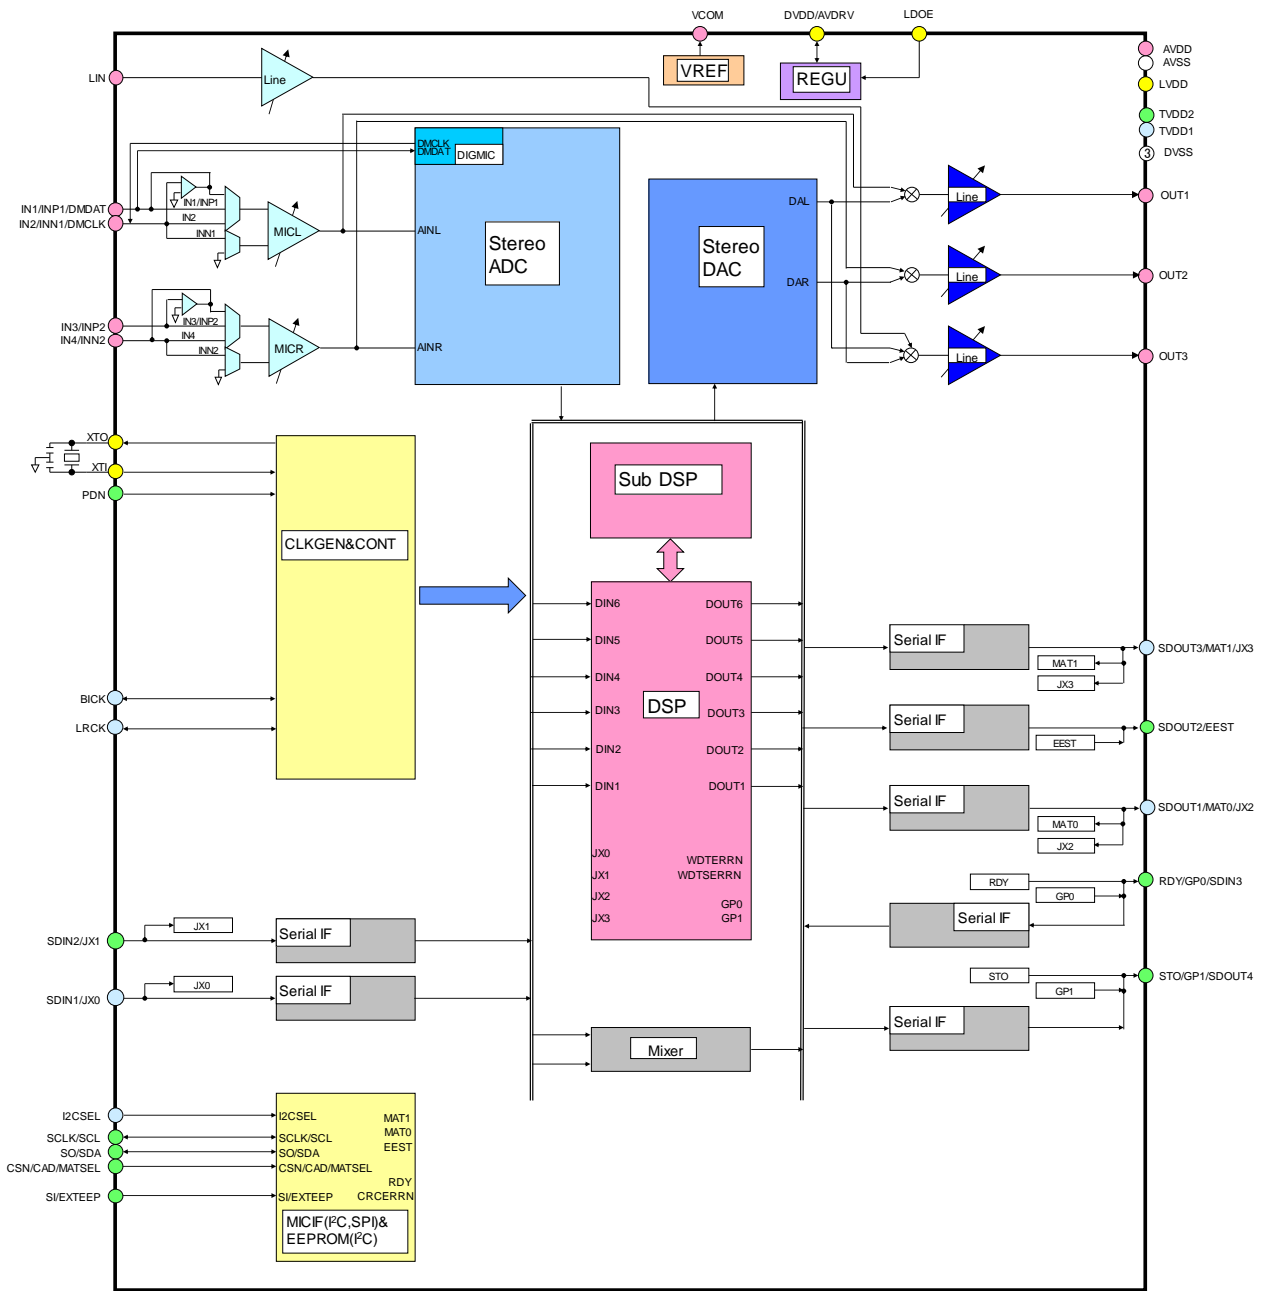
VCOM
DVDD/AVDRV
LDOE
VREF
REGU
LIN
Line
AVDD
AVSS
LVDD
TVDD2
TVDD1
3 DVSS
DMCLK
DMDAT
DIGMIC
IN1/INP1/DMDAT
IN2/INN1/DMCLK
IN1/INP1
IN2
INN1
MICL
AINL
Stereo ADC
Stereo DAC
DAL
DAR
Line
OUT1
Line
OUT2
Line
OUT3
IN3/INP2
IN4/INN2
IN3/INP2
IN4
INN2
MICR
AINR
XTO
XTI
PDN
Sub DSP
CLKGEN&CONT
DIN6
DOUT6
DIN5
DOUT5
DIN4
DOUT4
DSP
DIN3
DOUT3
DIN2
DOUT2
DIN1
DOUT1
BICK
LRCK
Serial IF
SDOUT3/MAT1/JX3
MAT1
JX3
Serial IF
SDOUT2/EEST
EEST
Serial IF
SDOUT1/MAT0/JX2
MAT0
JX2
JX0
JX1
JX2
JX3
WDTERRN
WDTSERRN
GP0
GP1
RDY
RDY/GP0/SDIN3
GP0
Serial IF
SDIN2/JX1
JX1
Serial IF
STO
STO/GP1/SDOUT4
GP1
SDIN1/JX0
JX0
Serial IF
Mixer
Serial IF
I2CSEL
I2CSEL
MAT1
MAT0
EEST
SCLK/SCL
SCLK/SCL
SO/SDA
SO/SDA
CSN/CAD/MATSEL
CSN/CAD/MATSEL
RDY
SI/EXTEEP
SI/EXTEEP
CRCERRN
MICIF(I²C,SPI)&
EEPROM(I²C)